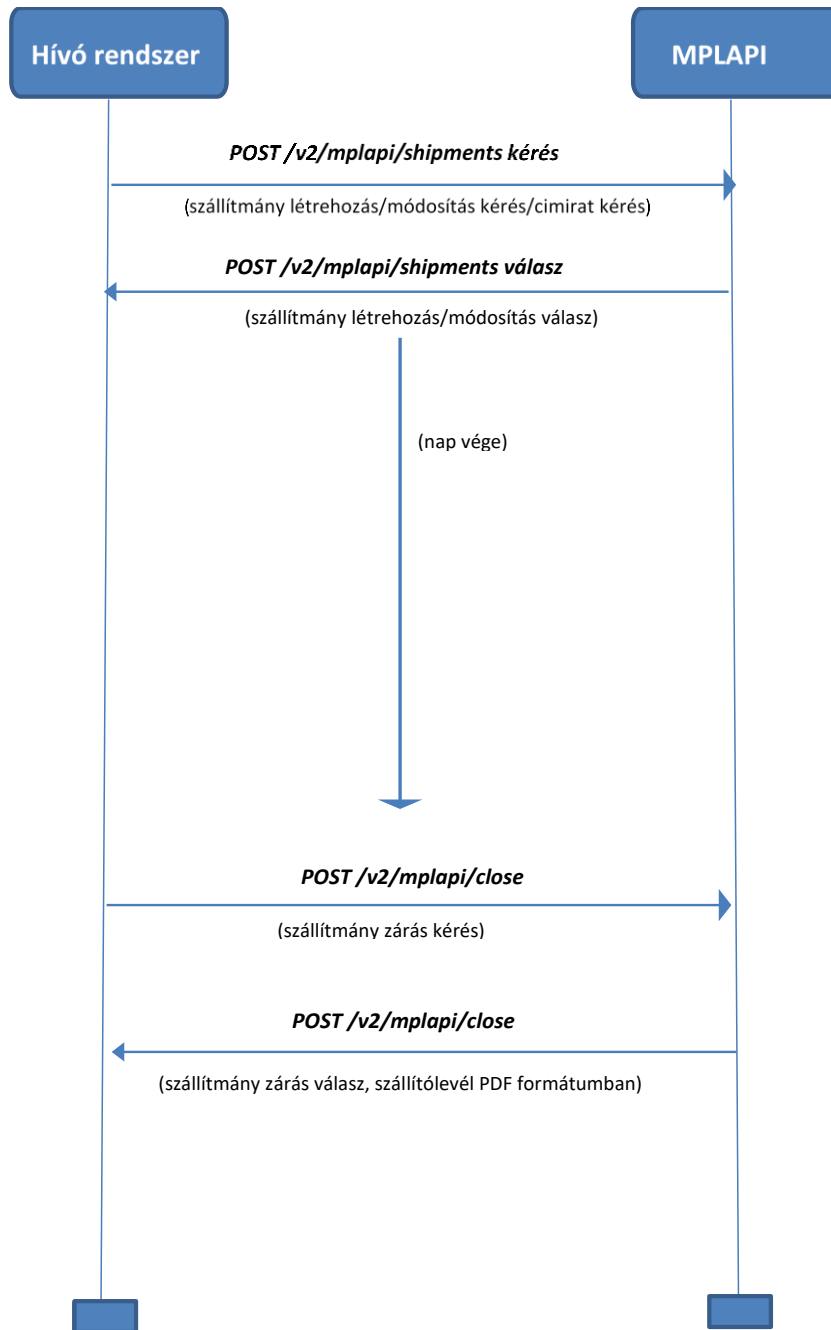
Hívó rendszer

MPLAPI

POST /v2/mplapi/shipments kérés

(szállítmány létrehozás/módosítás kérés/cimirat kérés)

POST /v2/mplapi/shipments válasz

(szállítmány létrehozás/módosítás válasz)

(nap vége)

POST /v2/mplapi/close

(szállítmány zárás kérés)

POST /v2/mplapi/close

(szállítmány zárás válasz, szállítólevél PDF formátumban)